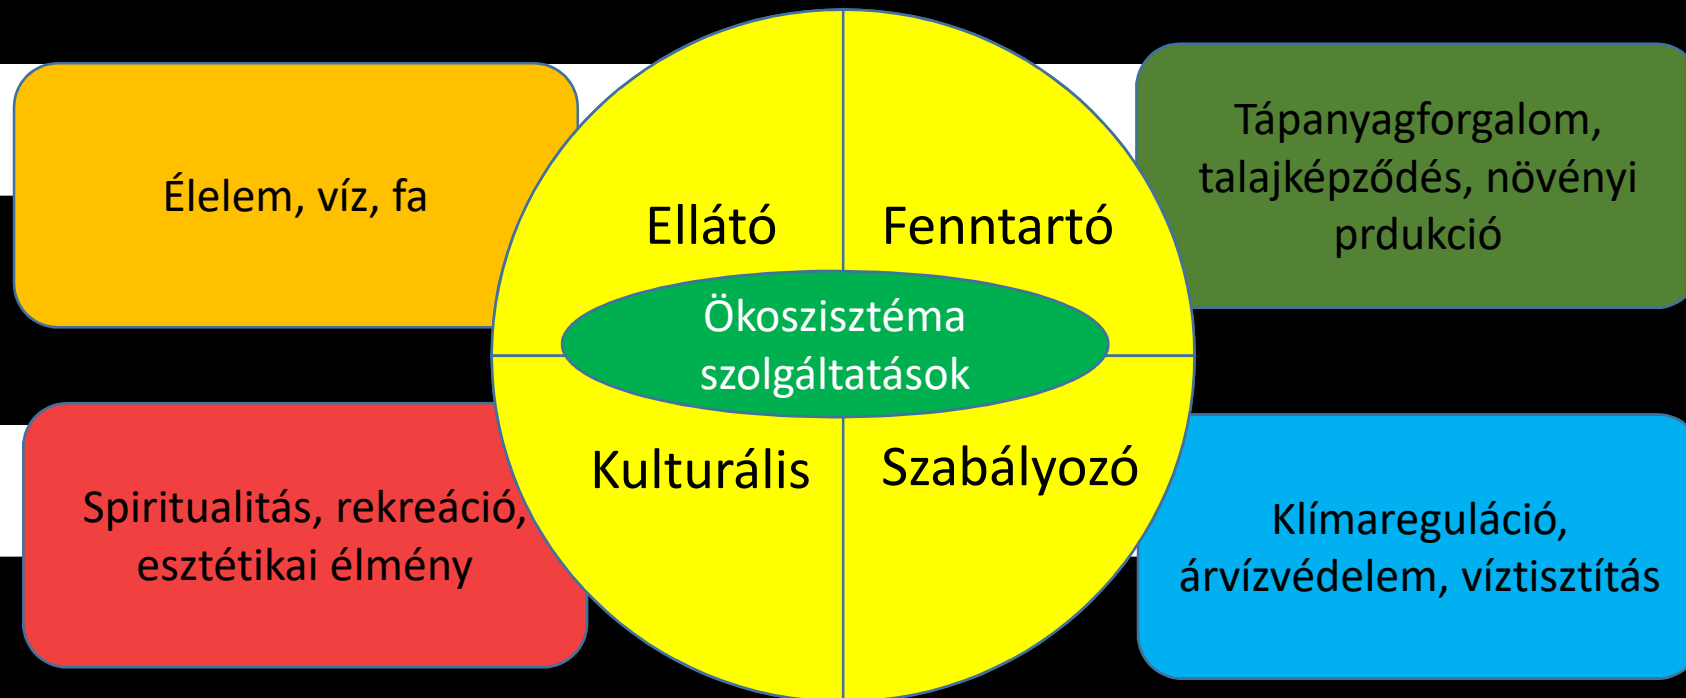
Élelem, víz, fa

Ellátó

Fenntartó

Tápanyagforgalom, talajképződés, növényi prdukció

Ökoszisztéma szolgáltatások

Kulturális

Szabályozó

Spiritualitás, rekreáció, esztétikai élmény

Klímareguláció, árvízvédelem, víztisztítás